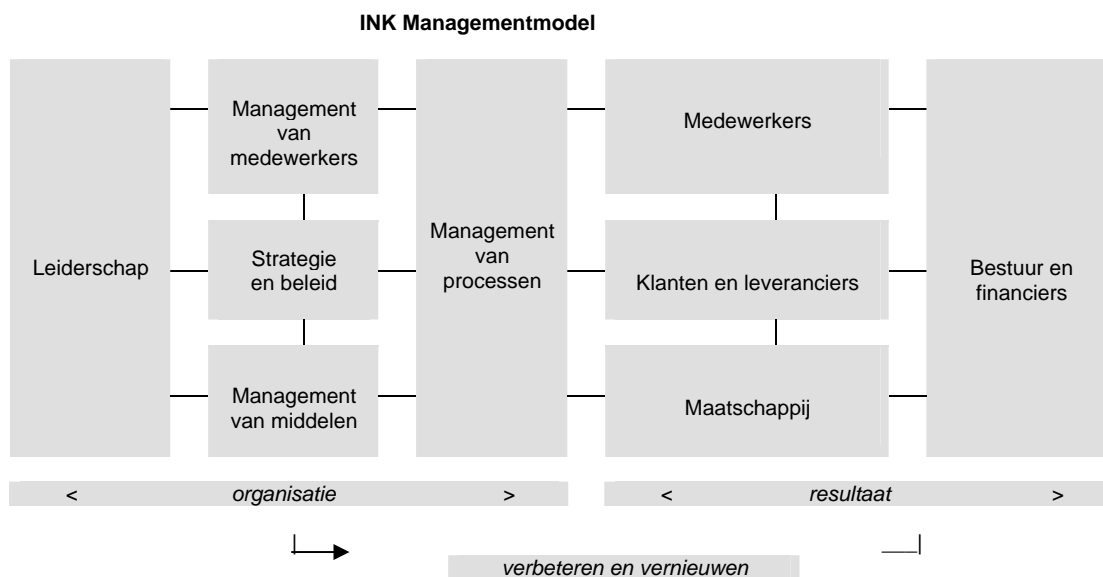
INK Managementmodel

Leiderschap

Management van medewerkers

Strategie en beleid

Management van middelen

Management van processen

Medewerkers

Klanten en leveranciers

Maatschappij

Bestuur en financiers

< organisatie >

< resultaat >

verbeteren en vernieuwen